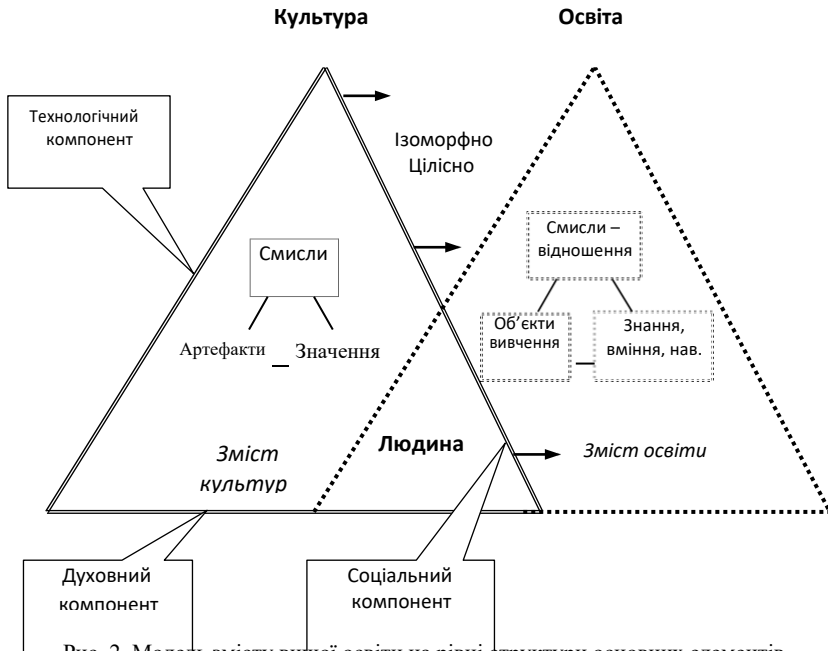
Культура

Освіта

Технологічний компонент

Ізоморфно
Цілісно

Смисли

Смисли – відношення

Артефакти _ Значення

Об´єкти вивчення

Знання, вміння, нав.

Зміст культур

Людина

Зміст освіти

Духовний компонент

Соціальний компонент

Рис. 2. Модель змісту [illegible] освіти на рівні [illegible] основних елементів